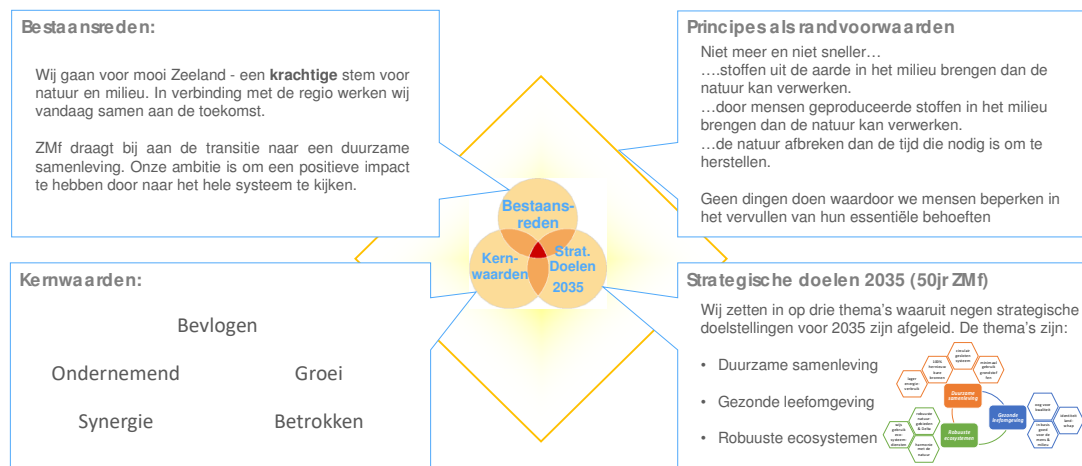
Bestaansreden:

Wij gaan voor mooi Zeeland - een **krachtige** stem voor natuur en milieu. In verbinding met de regio werken wij vandaag samen aan de toekomst.

ZMf draagt bij aan de transitie naar een duurzame samenleving. Onze ambitie is om een positieve impact te hebben door naar het hele systeem te kijken.

Principes als randvoorwaarden

Niet meer en niet sneller…
….stoffen uit de aarde in het milieu brengen dan de natuur kan verwerken.
…door mensen geproduceerde stoffen in het milieu brengen dan de natuur kan verwerken.
…de natuur afbreken dan de tijd die nodig is om te herstellen.

Geen dingen doen waardoor we mensen beperken in het vervullen van hun essentiële behoeften

Bestaansreden

Kernwaarden

Strat. Doelen 2035

Kernwaarden:

Bevlogen

Ondernemend

Groei

Synergie

Betrokken

Strategische doelen 2035 (50jr ZMf)

Wij zetten in op drie thema's waaruit negen strategische doelstellingen voor 2035 zijn afgeleid. De thema's zijn:

• Duurzame samenleving

• Gezonde leefomgeving

• Robuuste ecosystemen

Duurzame samenleving

Gezonde leefomgeving

Robuuste ecosystemen

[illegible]